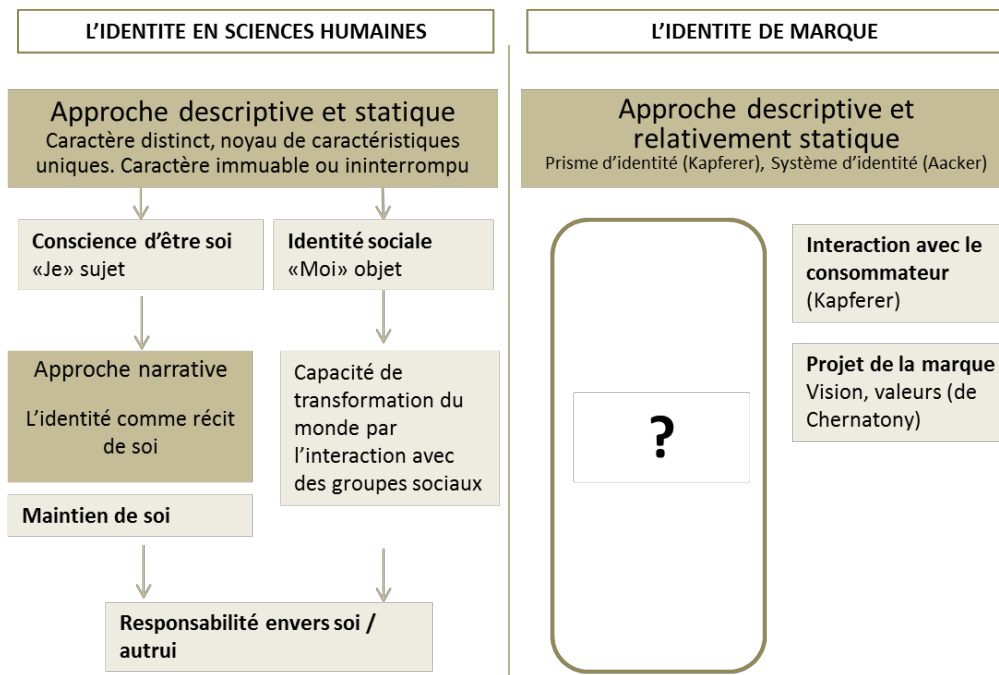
L'IDENTITE EN SCIENCES HUMAINES

Approche descriptive et statique
Caractère distinct, noyau de caractéristiques uniques. Caractère immuable ou ininterrompu

Conscience d'être soi
«Je» sujet

Identité sociale
«Moi» objet

Approche narrative
L'identité comme récit de soi

Capacité de transformation du monde par l'interaction avec des groupes sociaux

Maintien de soi

Responsabilité envers soi / autrui

L'IDENTITE DE MARQUE

Approche descriptive et relativement statique
Prisme d'identité (Kapferer), Système d'identité (Aacker)

?

Interaction avec le consommateur
(Kapferer)

Projet de la marque
Vision, valeurs (de Chernatony)